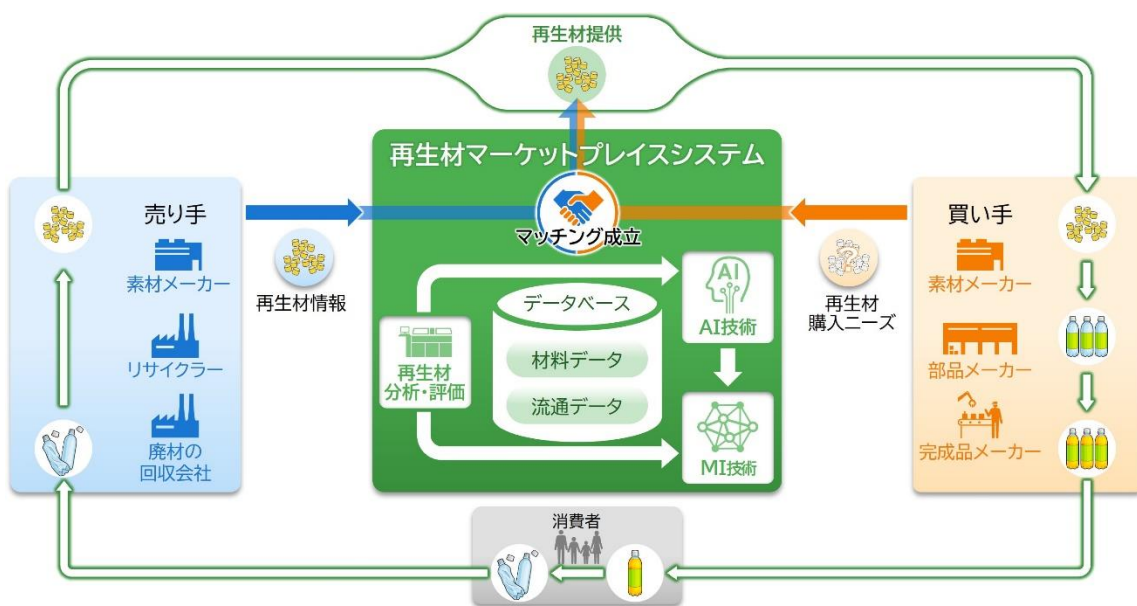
再生材提供

再生材マーケットプレイスシステム

売り手

素材メーカー

リサイクラー

廃材の回収会社

再生材情報

マッチング成立

データベース

材料データ

流通データ

再生材分析・評価

AI

AI技術

MI技術

再生材購入ニーズ

買い手

素材メーカー

部品メーカー

完成品メーカー

消費者